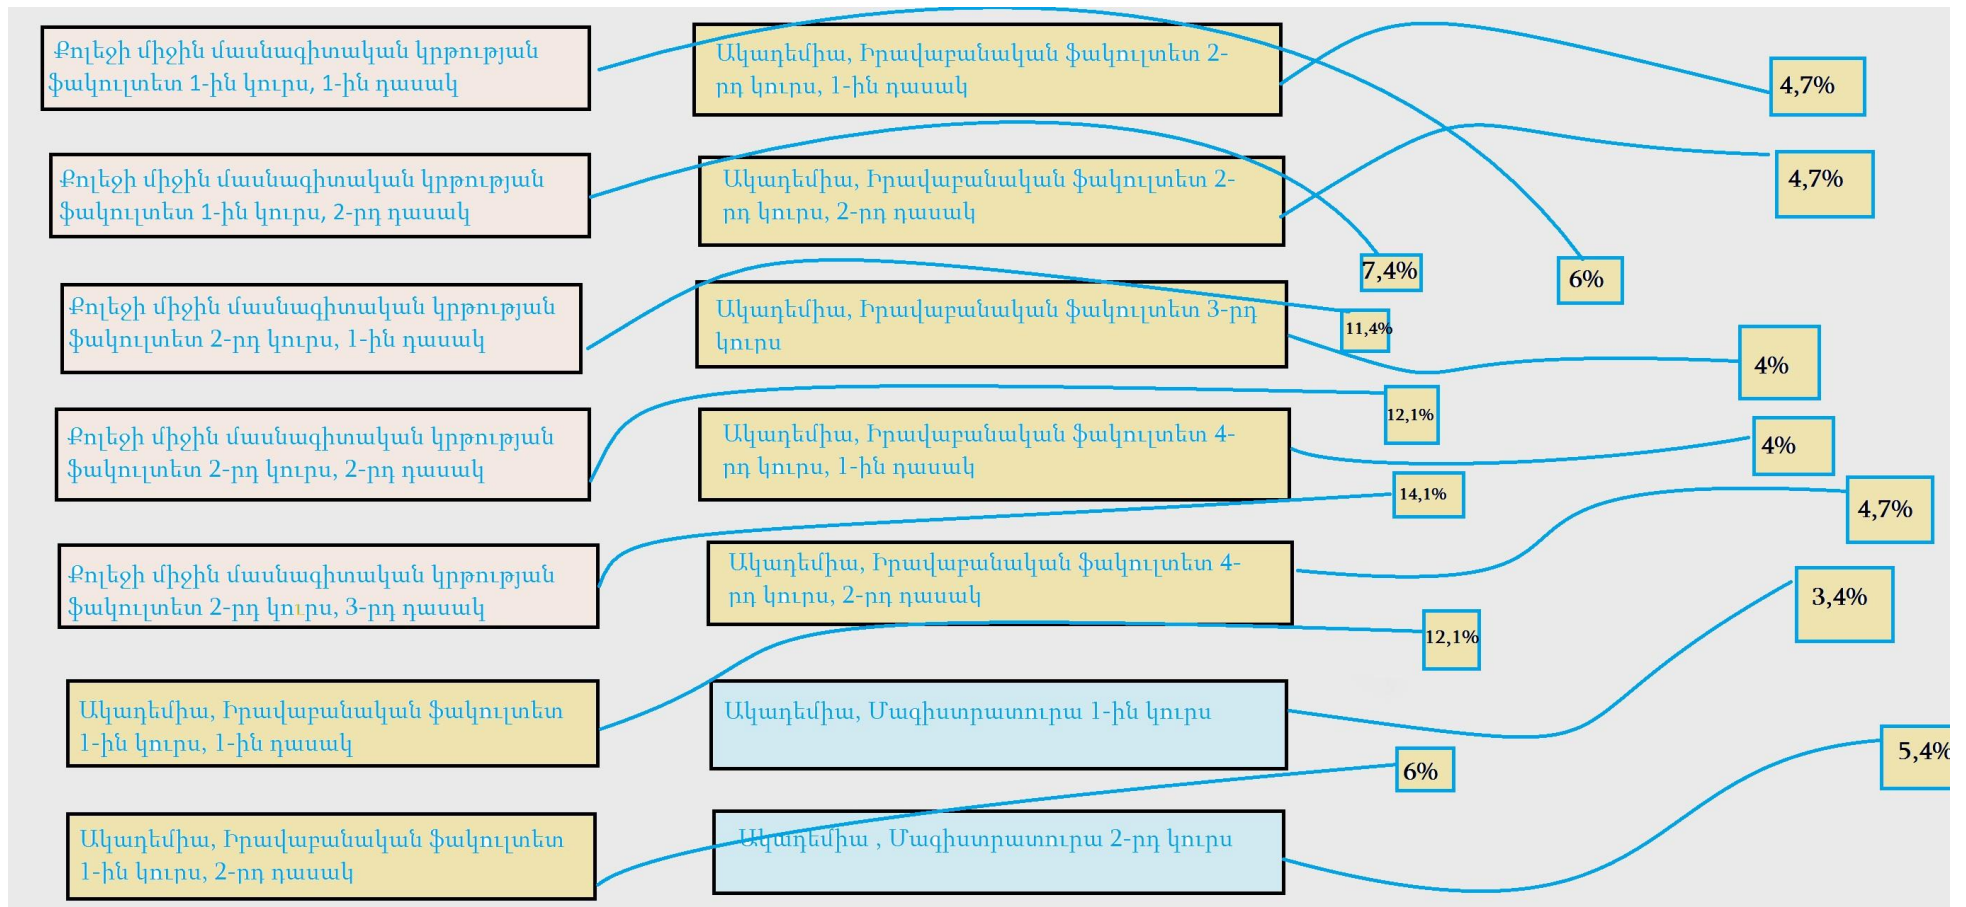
Քոլեջի միջին մասնագիտական կրթության ֆակուլտետ 1-ին կուրս, 1-ին դասակ

Ակադեմիա, Իրավաբանական ֆակուլտետ 2-րդ կուրս, 1-ին դասակ

4,7%

Քոլեջի միջին մասնագիտական կրթության ֆակուլտետ 1-ին կուրս, 2-րդ դասակ

Ակադեմիա, Իրավաբանական ֆակուլտետ 2-րդ կուրս, 2-րդ դասակ

4,7%

7,4%

6%

Քոլեջի միջին մասնագիտական կրթության ֆակուլտետ 2-րդ կուրս, 1-ին դասակ

Ակադեմիա, Իրավաբանական ֆակուլտետ 3-րդ կուրս

11,4%

4%

12,1%

Քոլեջի միջին մասնագիտական կրթության ֆակուլտետ 2-րդ կուրս, 2-րդ դասակ

Ակադեմիա, Իրավաբանական ֆակուլտետ 4-րդ կուրս, 1-ին դասակ

4%

14,1%

4,7%

Քոլեջի միջին մասնագիտական կրթության ֆակուլտետ 2-րդ կուրս, 3-րդ դասակ

Ակադեմիա, Իրավաբանական ֆակուլտետ 4-րդ կուրս, 2-րդ դասակ

3,4%

12,1%

Ակադեմիա, Իրավաբանական ֆակուլտետ 1-ին կուրս, 1-ին դասակ

Ակադեմիա, Մագիստրատուրա 1-ին կուրս

5,4%

6%

Ակադեմիա, Իրավաբանական ֆակուլտետ 1-ին կուրս, 2-րդ դասակ

Ակադեմիա , Մագիստրատուրա 2-րդ կուրս